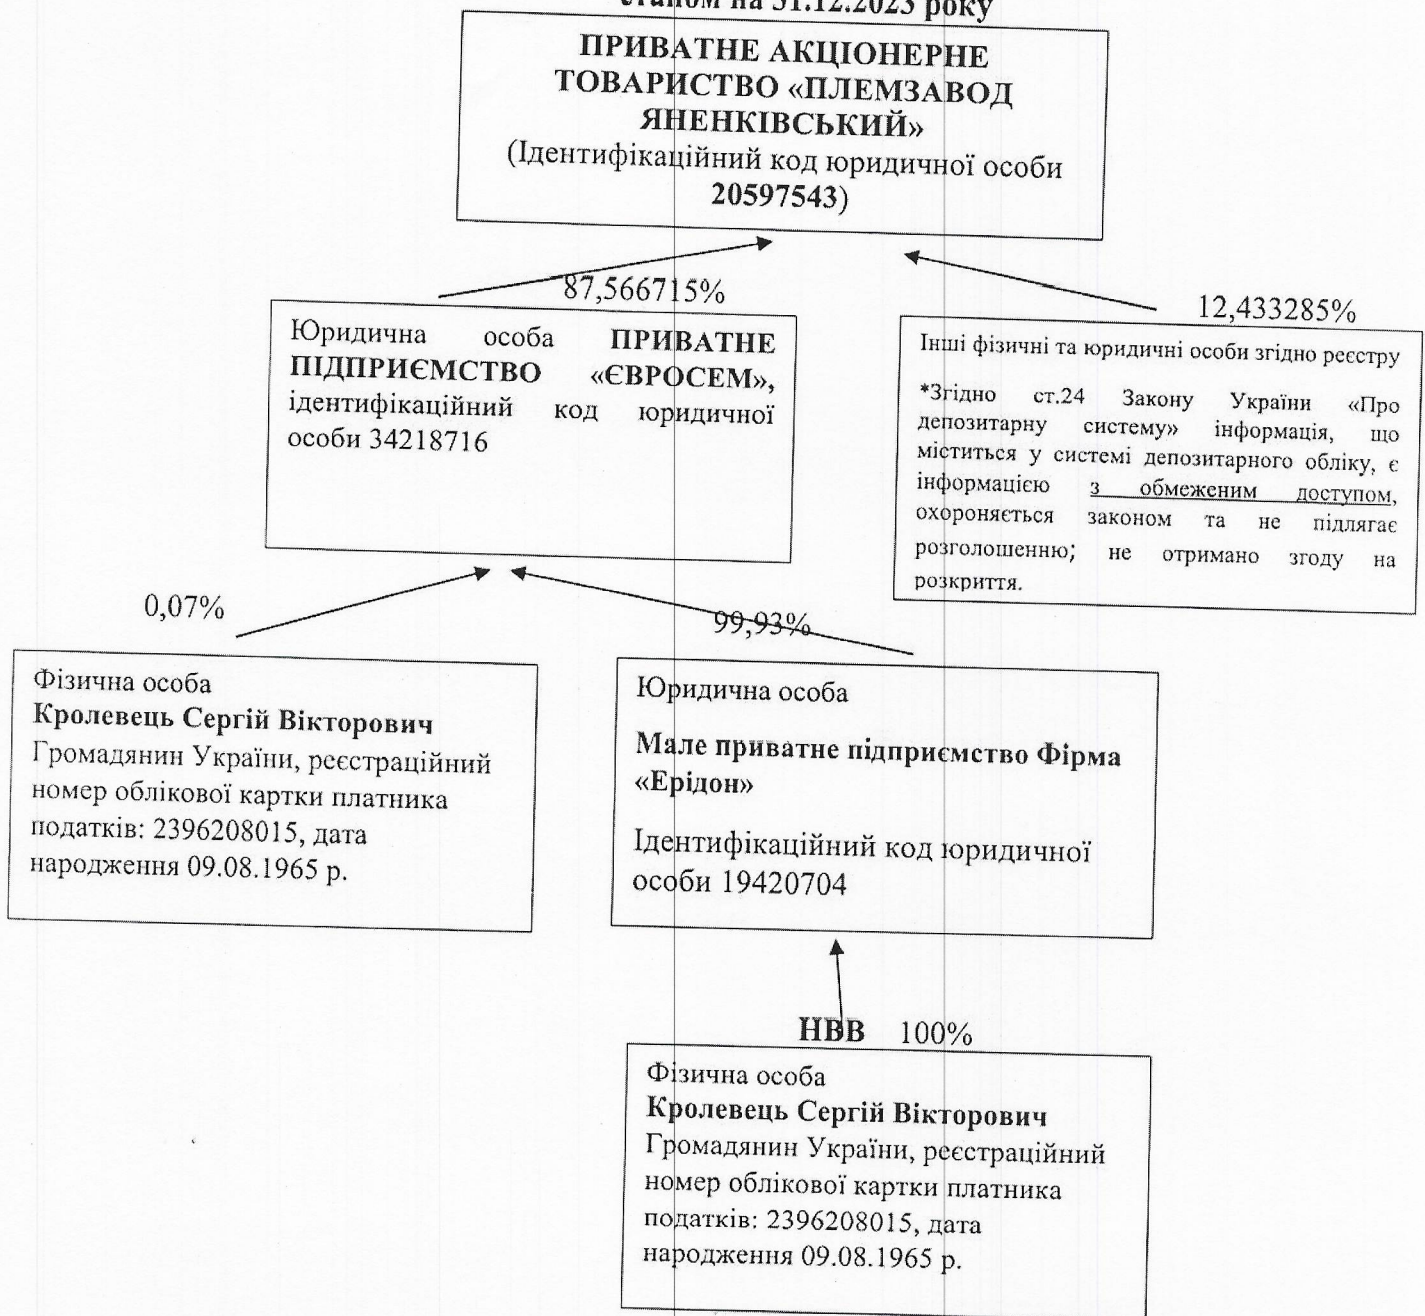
станом на 31.12.2023 року

ПРИВАТНЕ АКЦІОНЕРНЕ ТОВАРИСТВО «ПЛЕМЗАВОД ЯНЕНКІВСЬКИЙ»
(Ідентифікаційний код юридичної особи 20597543)

87,566715%

12,433285%

Юридична особа ПРИВАТНЕ ПІДПРИЄМСТВО «ЄВРОСЕМ», ідентифікаційний код юридичної особи 34218716

Інші фізичні та юридичні особи згідно реєстру

*Згідно ст.24 Закону України «Про депозитарну систему» інформація, що міститься у системі депозитарного обліку, є інформацією з обмеженим доступом, охороняється законом та не підлягає розголошенню; не отримано згоду на розкриття.

0,07%

99,93%

Фізична особа
Кролевець Сергій Вікторович
Громадянин України, реєстраційний номер облікової картки платника податків: 2396208015, дата народження 09.08.1965 р.

Юридична особа

Мале приватне підприємство Фірма «Ерідон»

Ідентифікаційний код юридичної особи 19420704

НВВ 100%

Фізична особа
Кролевець Сергій Вікторович
Громадянин України, реєстраційний номер облікової картки платника податків: 2396208015, дата народження 09.08.1965 р.